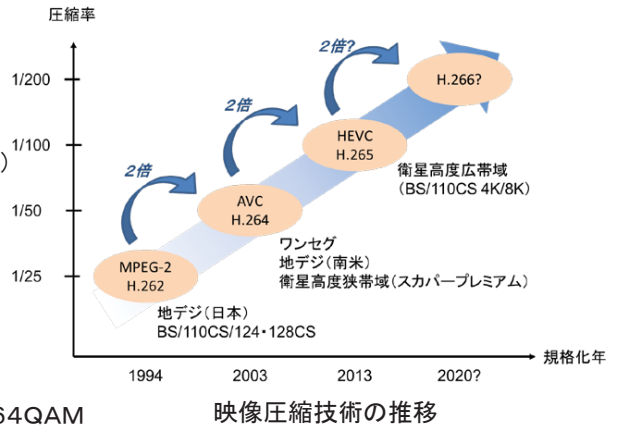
圧縮率

1/200

1/100

1/50

1/25

)

2倍?

2倍

2倍

H.266?

HEVC
H.265

衛星高度広帯域
(BS/110CS 4K/8K)

AVC
H.264

ワンセグ
地デジ(南米)
衛星高度狭帯域(スカパープレミアム)

MPEG-2
H.262

地デジ(日本)
BS/110CS/124・128CS

規格化年

1994

2003

2013

2020?

64QAM

映像圧縮技術の推移